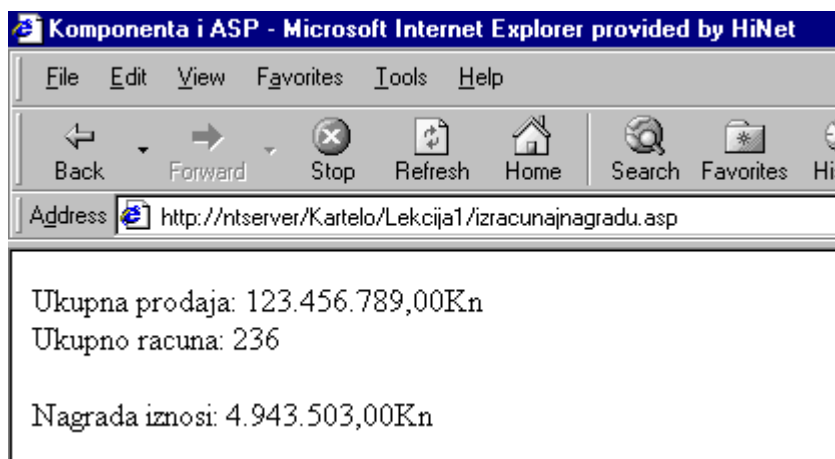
Komponenta i ASP - Microsoft Internet Explorer provided by HiNet

File Edit View Favorites Tools Help

Back Forward Stop Refresh Home Search Favorites Hi

Address http://ntserver/Kartelo/Lekcija1/izracunajnagradu.asp

Ukupna prodaja: 123.456.789,00Kn
Ukupno racuna: 236

Nagrada iznosi: 4.943.503,00Kn